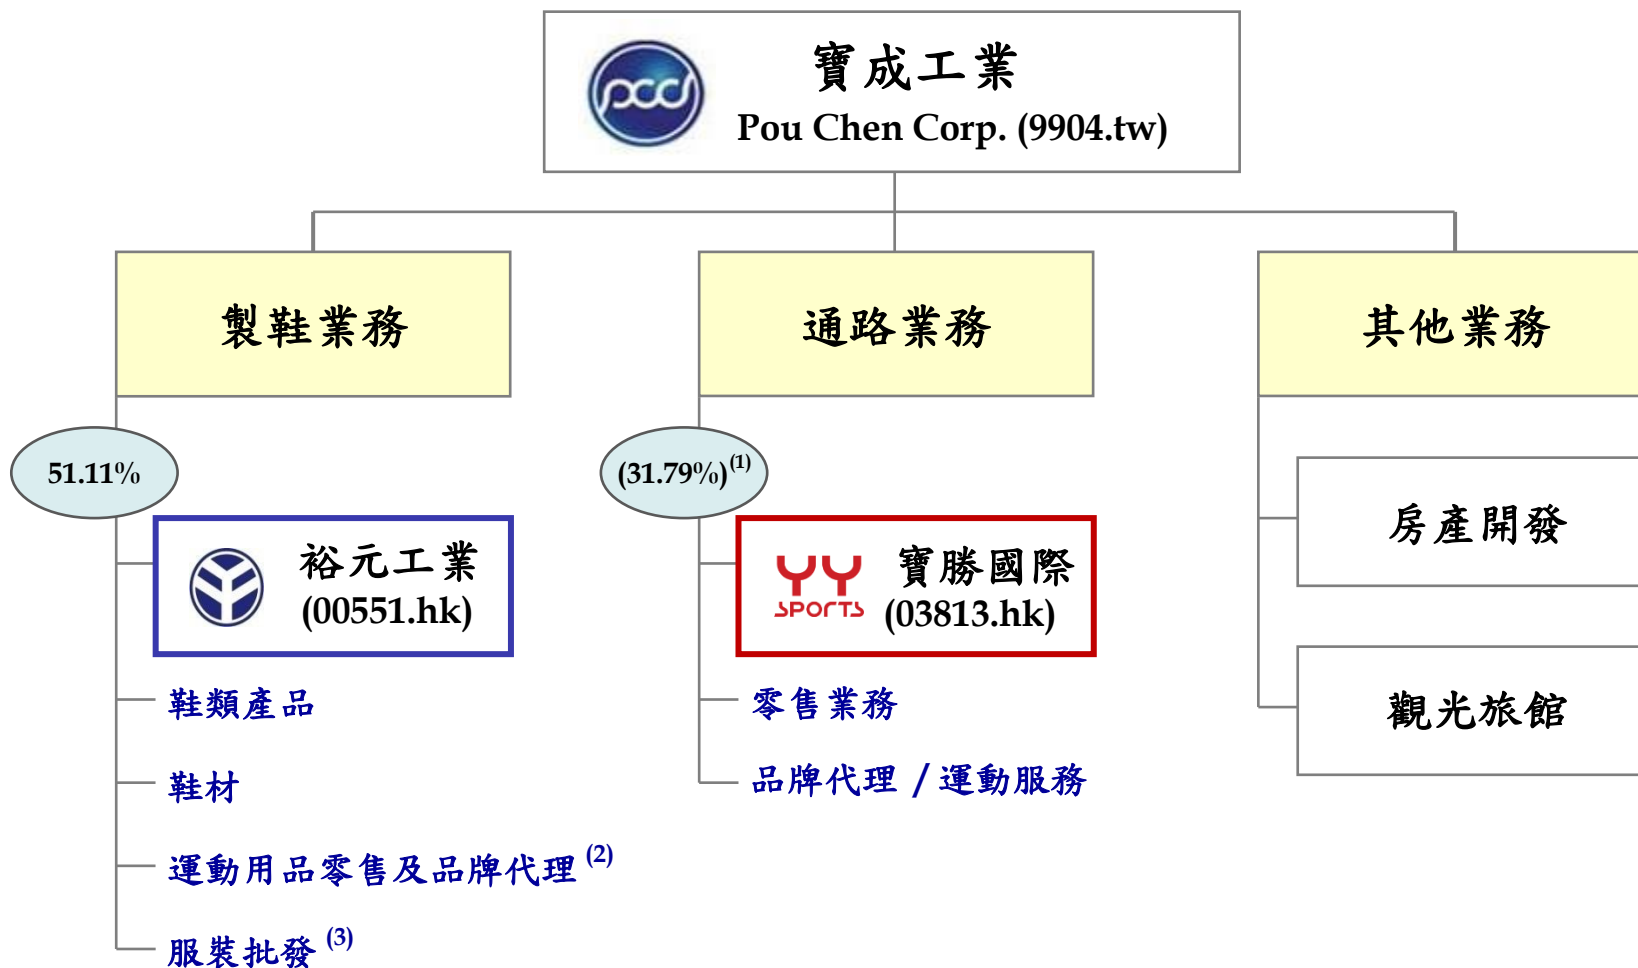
pcc

寶成工業

Pou Chen Corp. (9904.tw)

製鞋業務

通路業務

其他業務

51.11%

裕元工業 (00551.hk)

鞋類產品

鞋材

運動用品零售及品牌代理 $^{(2)}$

服裝批發 $^{(3)}$

(31.79%)$^{(1)}$

YY SPORTS 寶勝國際 (03813.hk)

零售業務

品牌代理 / 運動服務

房產開發

觀光旅館